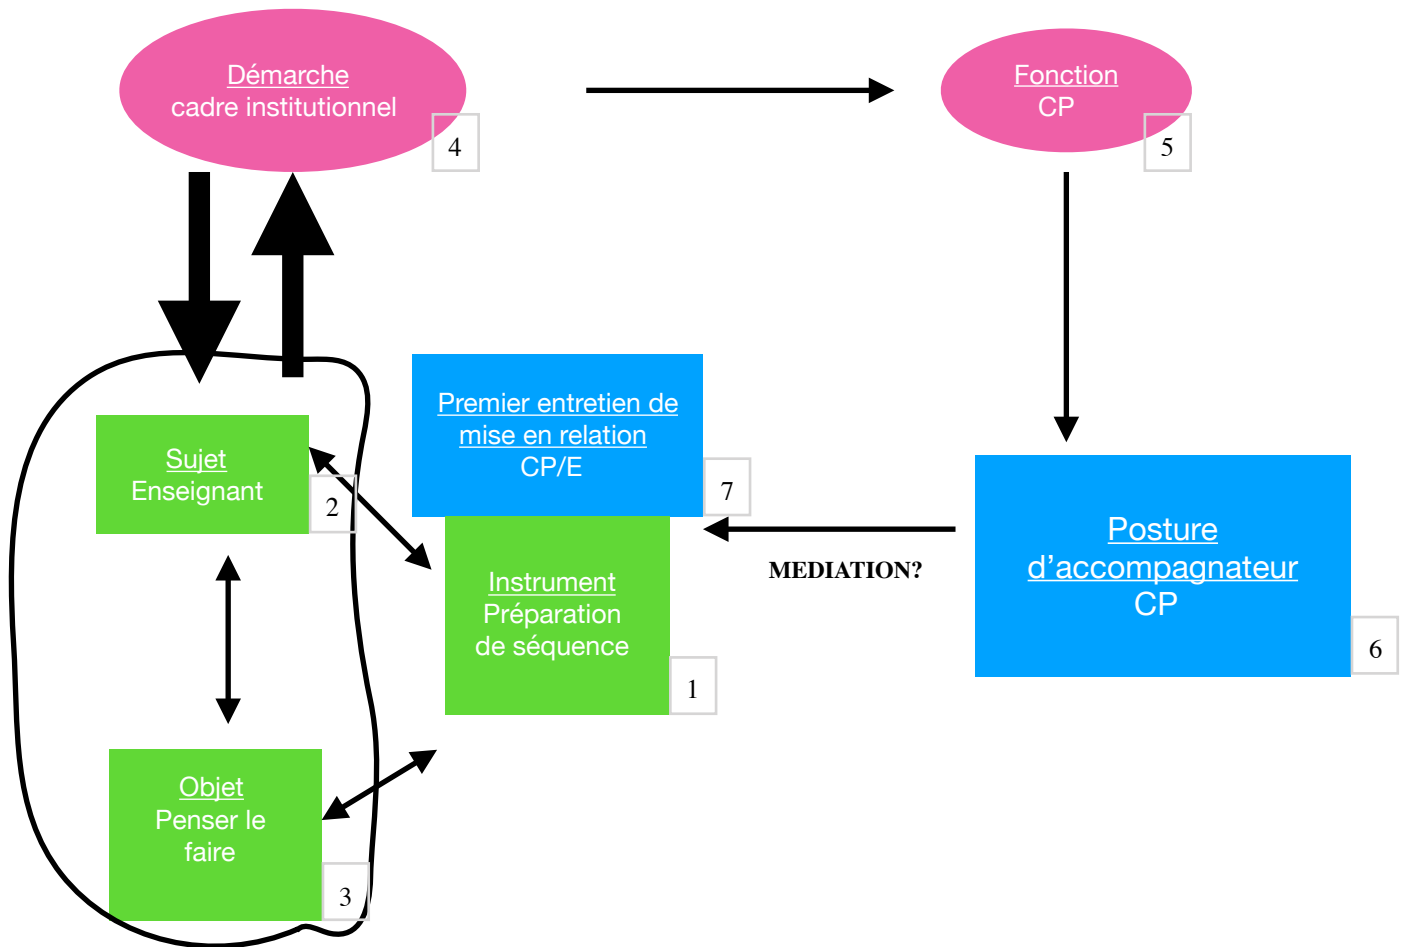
Démarche
cadre institutionnel
4

Fonction
CP
5

Premier entretien de mise en relation
CP/E
7

Sujet
Enseignant
2

Instrument
Préparation
de séquence
1

MEDIATION?

Posture
d'accompagnateur
CP
6

Objet
Penser le
faire
3